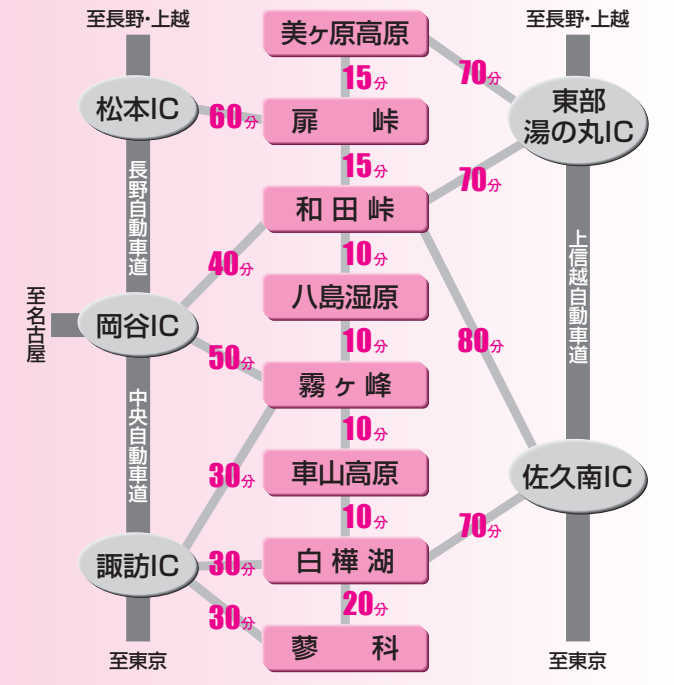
至長野・上越

至長野・上越

美ヶ原高原

15分

70分

松本IC

60分

扉　峠

東部湯の丸IC

15分

長野自動車道

和田峠

70分

40分

10分

至名古屋

八島湿原

上信越自動車道

岡谷IC

10分

80分

50分

霧ヶ峰

中央自動車道

10分

30分

車山高原

佐久南IC

10分

70分

諏訪IC

30分

白樺湖

20分

30分

蓼　科

至東京

至東京